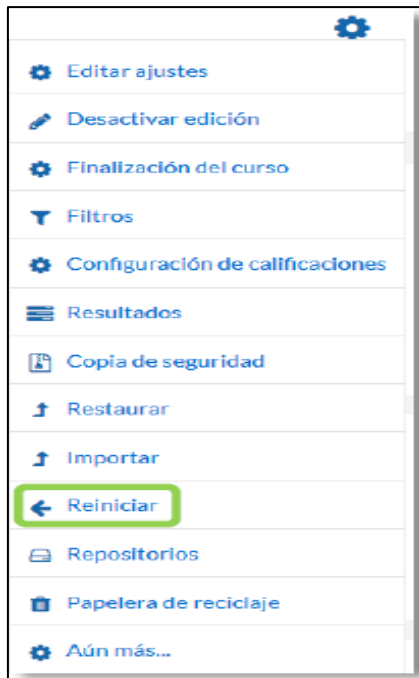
Editar ajustes
Desactivar edición
Finalización del curso
Filtros
Configuración de calificaciones
Resultados
Copia de seguridad
Restaurar
Importar
Reiniciar
Repositorios
Papelera de reciclaje
Aún más...